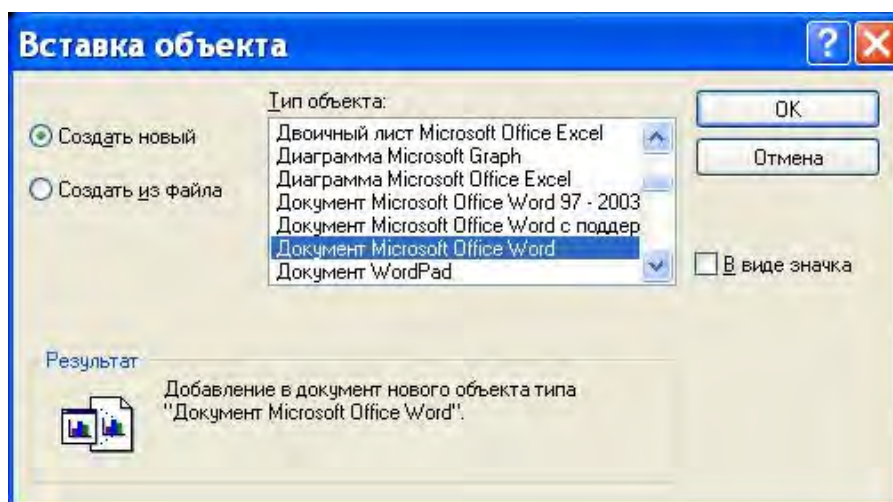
Вставка объекта

Создать новый

Создать из файла

Тип объекта:

Двоичный лист Microsoft Office Excel
Диаграмма Microsoft Graph
Диаграмма Microsoft Office Excel
Документ Microsoft Office Word 97 - 2003
Документ Microsoft Office Word с поддер
Документ Microsoft Office Word
Документ WordPad

OK

Отмена

В виде значка

Результат

Добавление в документ нового объекта типа "Документ Microsoft Office Word".